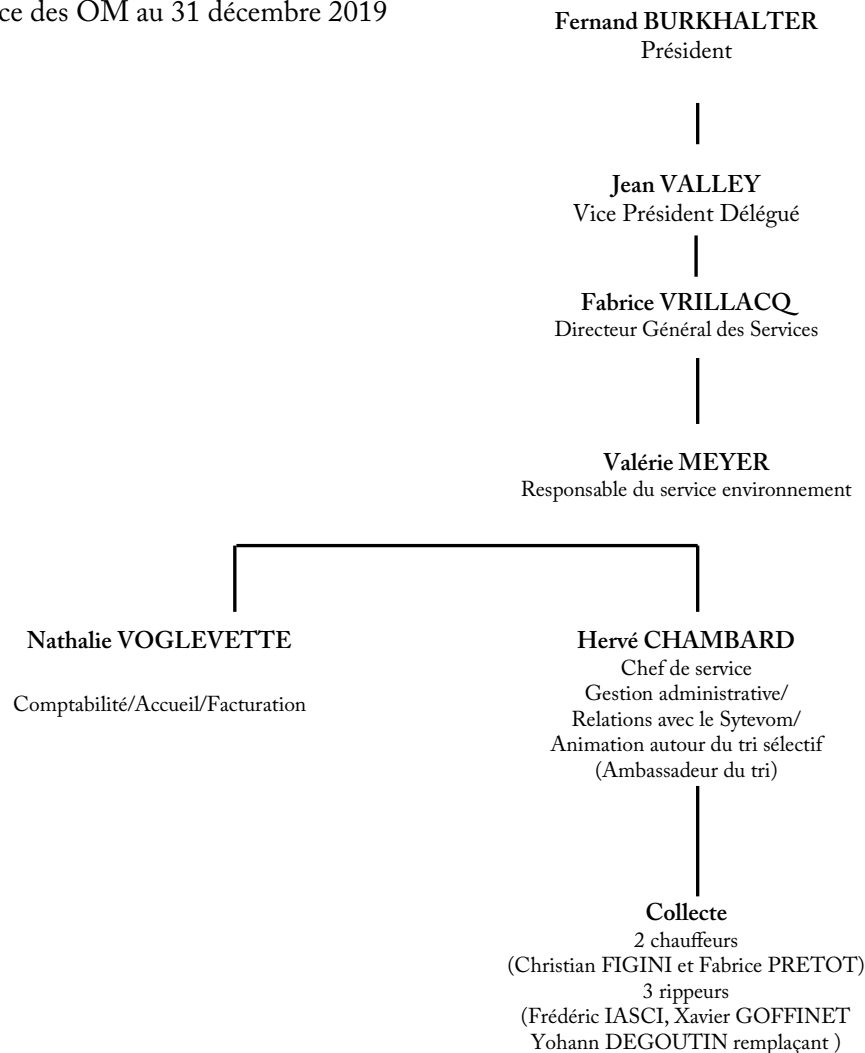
ce des OM au 31 décembre 2019

**Fernand BURKHALTER**
Président

**Jean VALLEY**
Vice Président Délégué

**Fabrice VRILLACQ**
Directeur Général des Services

**Valérie MEYER**
Responsable du service environnement

**Nathalie VOGLEVETTE**

Comptabilité/Accueil/Facturation

**Hervé CHAMBARD**
Chef de service
Gestion administrative/
Relations avec le Sytevom/
Animation autour du tri sélectif
(Ambassadeur du tri)

**Collecte**
2 chauffeurs
(Christian FIGINI et Fabrice PRETOT)
3 rippeurs
(Frédéric IASCI, Xavier GOFFINET
Yohann DEGOUTIN remplaçant )